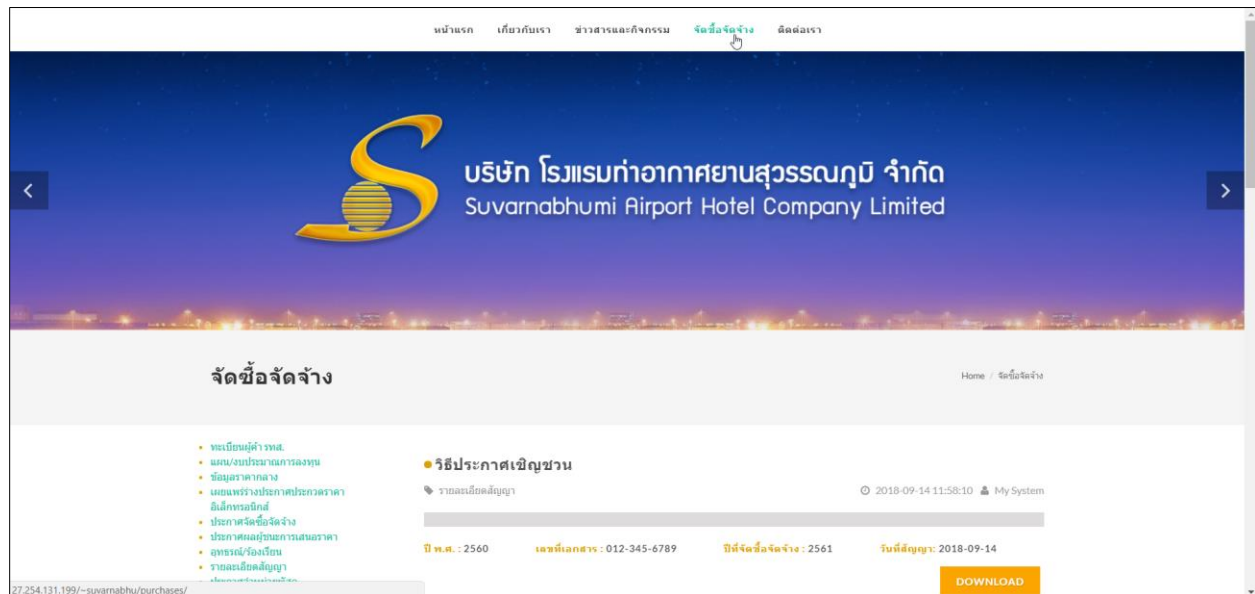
หน้าแรก เกี่ยวกับเรา ข่าวสารและกิจกรรม จัดซื้อจัดจ้าง ติดต่อเรา

บริษัท โรงแรมท่าอากาศยานสุวรรณภูมิ จำกัด
Suvarnabhumi Airport Hotel Company Limited

จัดซื้อจัดจ้าง

Home / จัดซื้อจัดจ้าง

- ทะเบียนผู้ค้า รทส.
- แผน/งบประมาณการลงทุน
- ข้อมูลราคากลาง
- เผยแพร่ร่างประกาศประกวดราคาอิเล็กทรอนิกส์
- ประกาศจัดซื้อจัดจ้าง
- ประกาศผลผู้ชนะการเสนอราคา
- อุทธรณ์/ร้องเรียน
- รายละเอียดสัญญา
- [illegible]

27.254.131.199/~suvarnabhu/purchases/

วิธีประกาศเชิญชวน

รายละเอียดสัญญา

2018-09-14 11:58:10 My System

ปี พ.ศ. : 2560 เลขที่เอกสาร : 012-345-6789 ปีที่จัดซื้อจัดจ้าง : 2561 วันที่สัญญา: 2018-09-14

DOWNLOAD